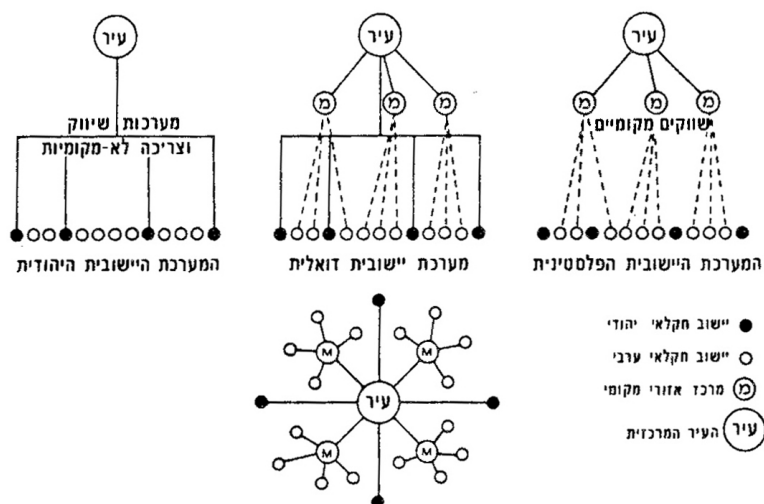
עיר

מ מ מ

שווקים מקומיים

המערכת היישובית הפלסטינית

עיר

מ מ מ

מערכת יישובית דואלית

עיר

מערכות שיווק וצריכה לא-מקומיות

המערכת היישובית היהודית

יישוב חקלאי יהודי

יישוב חקלאי ערבי

מ מרכז אזורי מקומי

עיר העיר המרכזית

עיר

M M M M